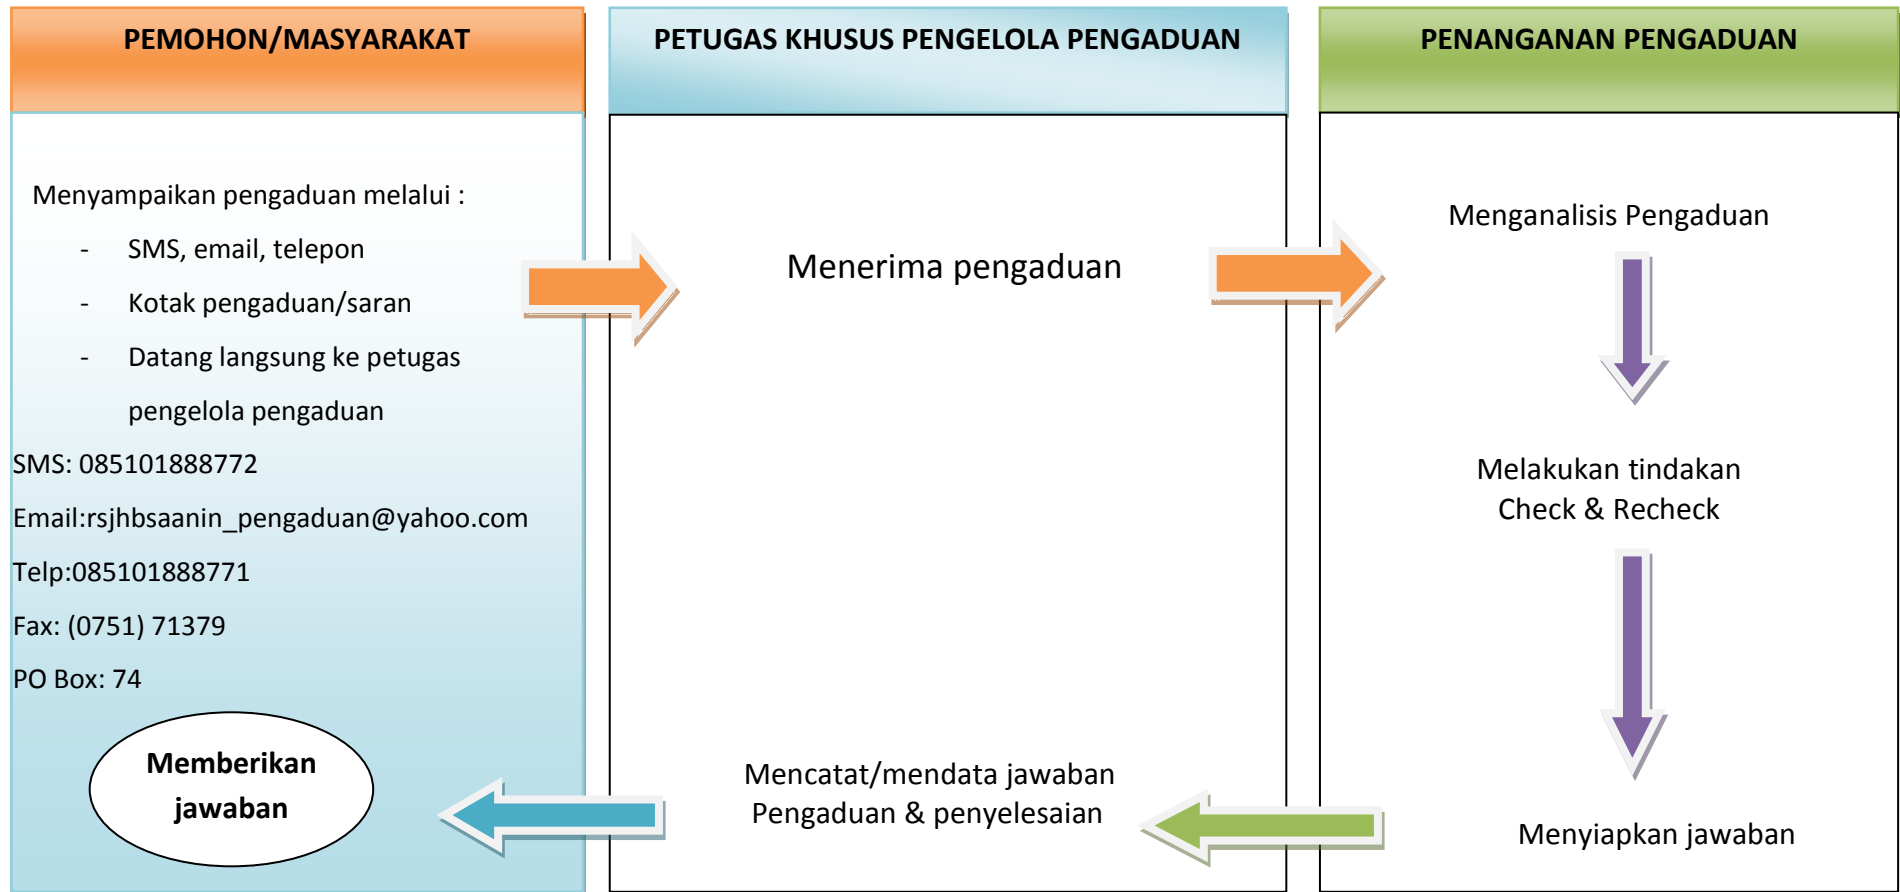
PEMOHON/MASYARAKAT

Menyampaikan pengaduan melalui :

- SMS, email, telepon
- Kotak pengaduan/saran
- Datang langsung ke petugas pengelola pengaduan

SMS: 085101888772

Email:rsjhbsaanin_pengaduan@yahoo.com

Telp:085101888771

Fax: (0751) 71379

PO Box: 74

Memberikan jawaban

PETUGAS KHUSUS PENGELOLA PENGADUAN

Menerima pengaduan

Mencatat/mendata jawaban Pengaduan & penyelesaian

PENANGANAN PENGADUAN

Menganalisis Pengaduan

Melakukan tindakan Check & Recheck

Menyiapkan jawaban